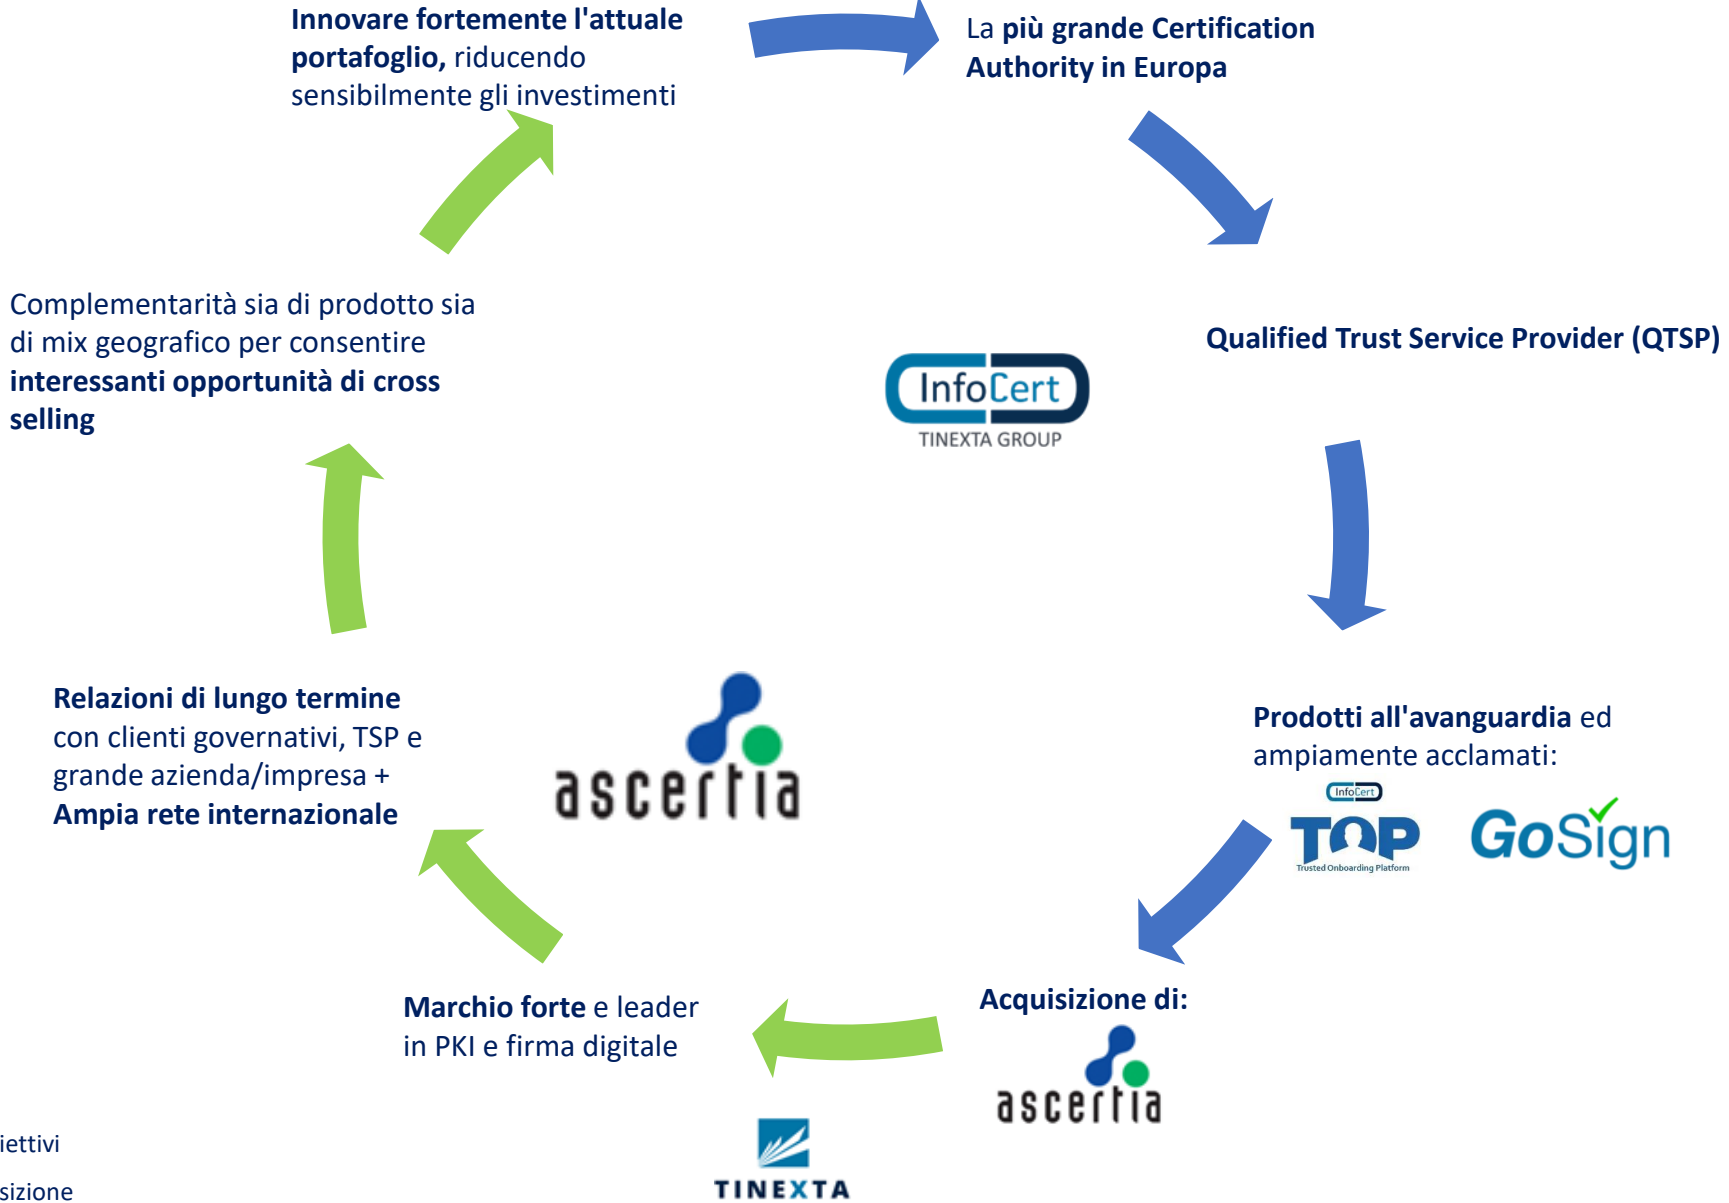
Innovare fortemente l'attuale portafoglio, riducendo sensibilmente gli investimenti

La più grande Certification Authority in Europa

Qualified Trust Service Provider (QTSP)

InfoCert
TINEXTA GROUP

Complementarità sia di prodotto sia di mix geografico per consentire interessanti opportunità di cross selling

Prodotti all'avanguardia ed ampiamente acclamati:

InfoCert
TOP
Trusted Onboarding Platform

GoSign

Relazioni di lungo termine con clienti governativi, TSP e grande azienda/impresa + Ampia rete internazionale

ascertia

Acquisizione di:

ascertia

Marchio forte e leader in PKI e firma digitale

iettivi

sizione

TINEXTA